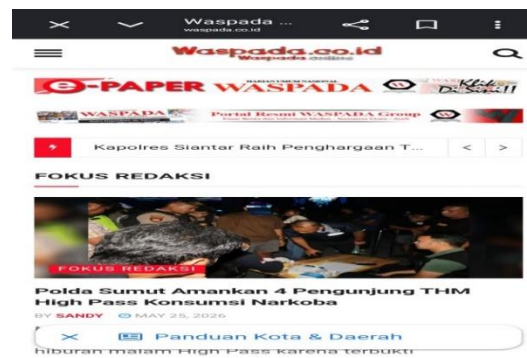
Waspada ...
waspada.co.id

Waspada.co.id
Waspada online

e-PAPER WASPADA
HARIAN UMUM NASIONAL
Klik Di Sini!!

WASPADA
Portal Resmi WASPADA Group

Kapolres Siantar Raih Penghargaan T...

FOKUS REDAKSI

FOKUS REDAKSI

Polda Sumut Amankan 4 Pengunjung THM High Pass Konsumsi Narkoba

BY SANDY MAY 25, 2026

Panduan Kota & Daerah

hiburan malam High Pass karena terbukti